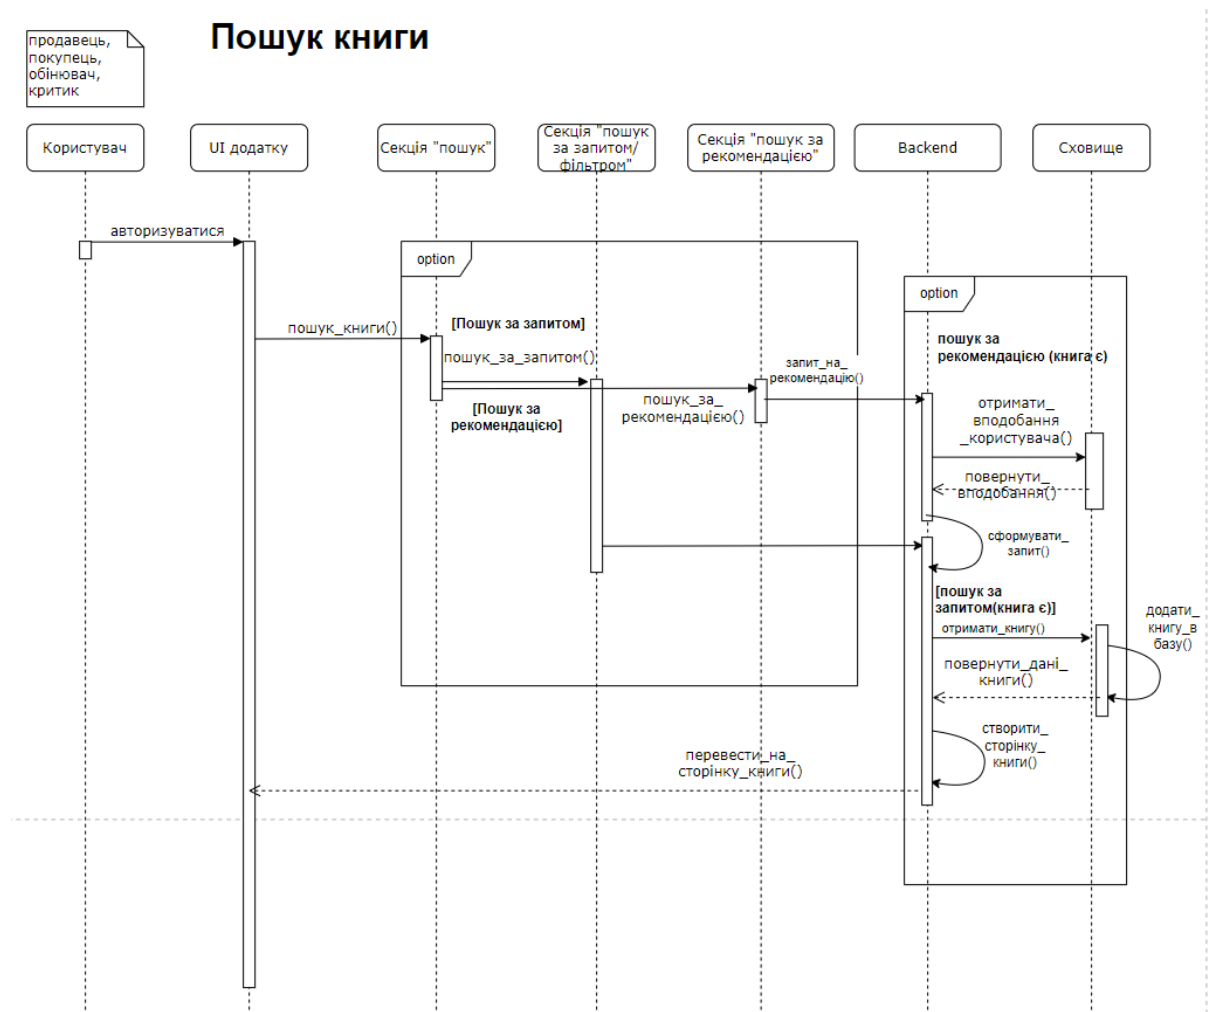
продавець, покупець, обінювач, критик

Пошук книги

Користувач

UI додатку

Секція "пошук"

Секція "пошук за запитом/ фільтром"

Секція "пошук за рекомендацією"

Backend

Сховище

авторизуватися

option

пошук_книги()

[Пошук за запитом]

пошук_за_запитом()

[Пошук за рекомендацією]

пошук_за_рекомендацією()

запит_на_рекомендацію()

option

пошук за рекомендацією (книга є)

отримати_вподобання_користувача()

повернути_вподобання()

сформувати_запит()

[пошук за запитом(книга є)]

отримати_книгу()

додати_книгу_в базу()

повернути_дані_книги()

створити_сторінку_книги()

перевести_на_сторінку_книги()